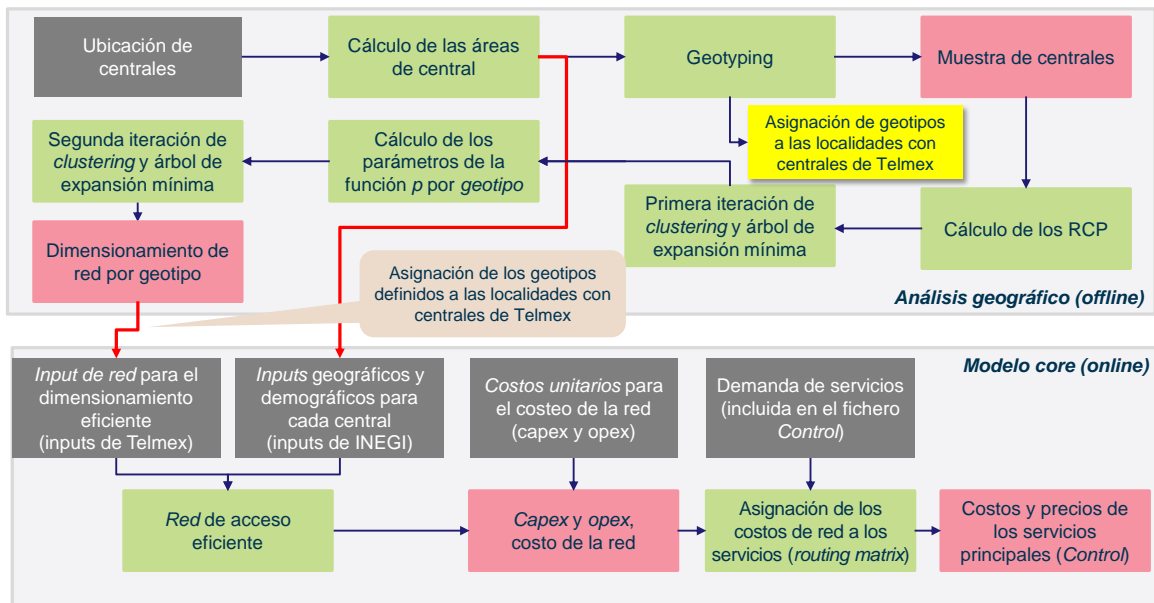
Ubicación de centrales

Cálculo de las áreas de central

Geotyping

Muestra de centrales

Asignación de geotipos a las localidades con centrales de Telmex

Segunda iteración de *clustering* y árbol de expansión mínima

Cálculo de los parámetros de la función *p* por *geotipo*

Primera iteración de *clustering* y árbol de expansión mínima

Cálculo de los RCP

Dimensionamiento de red por geotipo

Asignación de los geotipos definidos a las localidades con centrales de Telmex

**Análisis geográfico (offline)**

**Modelo core (online)**

*Input de red* para el dimensionamiento eficiente (inputs de Telmex)

*Inputs* geográficos y demográficos para cada central (inputs de INEGI)

*Costos unitarios* para el costeo de la red (capex y opex)

Demanda de servicios (incluida en el fichero *Control*)

*Red* de acceso eficiente

*Capex* y *opex*, costo de la red

Asignación de los costos de red a los servicios (*routing matrix*)

Costos y precios de los servicios principales (*Control*)